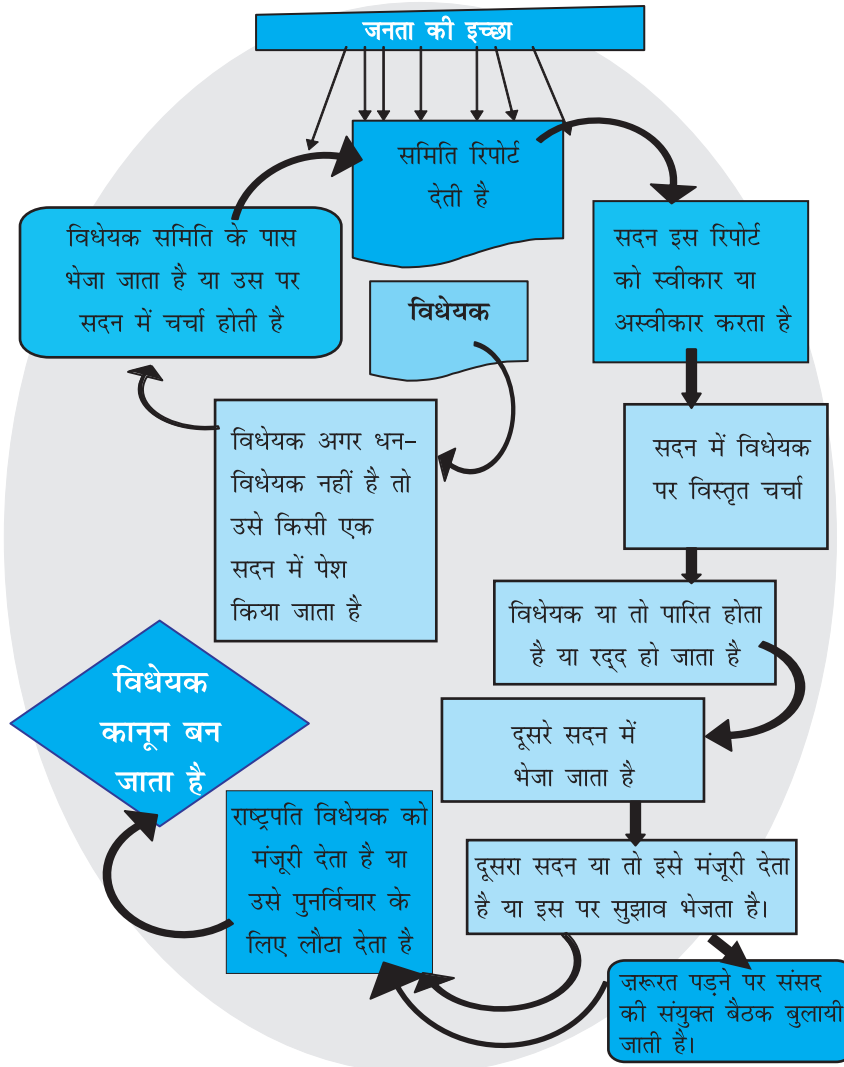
जनता की इच्छा

समिति रिपोर्ट देती है

सदन इस रिपोर्ट को स्वीकार या अस्वीकार करता है

विधेयक समिति के पास भेजा जाता है या उस पर सदन में चर्चा होती है

विधेयक

विधेयक अगर धन-विधेयक नहीं है तो उसे किसी एक सदन में पेश किया जाता है

सदन में विधेयक पर विस्तृत चर्चा

विधेयक या तो पारित होता है या रद्द हो जाता है

विधेयक कानून बन जाता है

दूसरे सदन में भेजा जाता है

राष्ट्रपति विधेयक को मंजूरी देता है या उसे पुनर्विचार के लिए लौटा देता है

दूसरा सदन या तो इसे मंजूरी देता है या इस पर सुझाव भेजता है।

जरूरत पड़ने पर संसद की संयुक्त बैठक बुलायी जाती है।